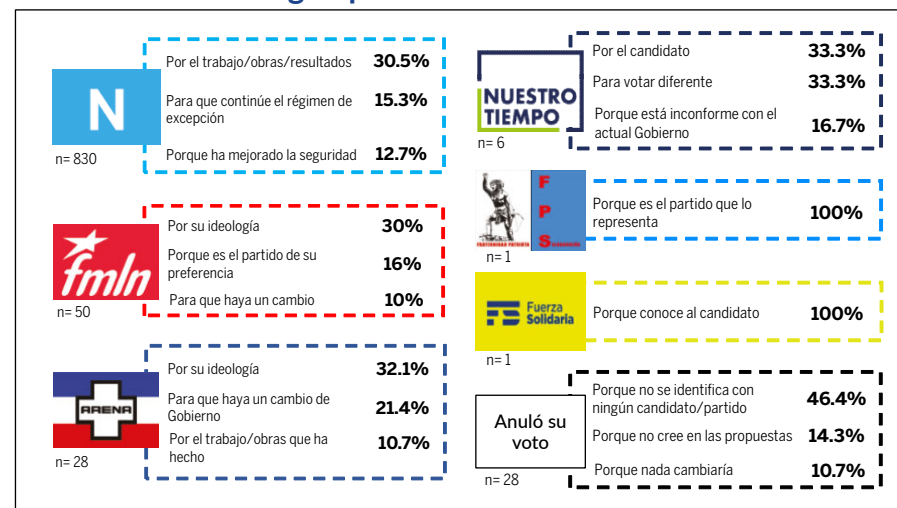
N

n= 830

Por el trabajo/obras/resultados 30.5%

Para que continúe el régimen de excepción 15.3%

Porque ha mejorado la seguridad 12.7%

fmln

n= 50

Por su ideología 30%

Porque es el partido de su preferencia 16%

Para que haya un cambio 10%

ARENA

n= 28

Por su ideología 32.1%

Para que haya un cambio de Gobierno 21.4%

Por el trabajo/obras que ha hecho 10.7%

NUESTRO TIEMPO

n= 6

Por el candidato 33.3%

Para votar diferente 33.3%

Porque está inconforme con el actual Gobierno 16.7%

F P S

n= 1

Porque es el partido que lo representa 100%

Fuerza Solidaria

n= 1

Porque conoce al candidato 100%

Anuló su voto

n= 28

Porque no se identifica con ningún candidato/partido 46.4%

Porque no cree en las propuestas 14.3%

Porque nada cambiaría 10.7%